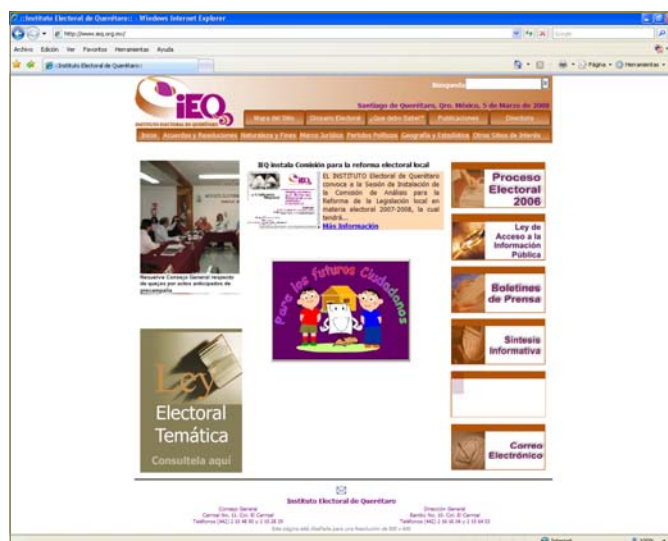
:: Instituto Electoral de Querétaro :: - Windows Internet Explorer

http://www.ieq.org.mx/

Archivo Edición Ver Favoritos Herramientas Ayuda

:: Instituto Electoral de Querétaro ::

Página Herramientas

Búsqueda

IEQ

INSTITUTO ELECTORAL DE QUERÉTARO

Santiago de Querétaro, Qro. México, 5 de Marzo de 2008

Mapa del Sitio Glosario Electoral ¿Qué debo Saber? Publicaciones Directorio

Inicio Acuerdos y Resoluciones Noticias y Fotos Marco Jurídico Partidos Políticos Geografía y Estadística Otros Sitios de Interés

IEQ instala Comisión para la reforma electoral local

EL INSTITUTO Electoral de Querétaro convoca a la Sesión de Instalación de la Comisión de Análisis para la Reforma de la Legislación local en materia electoral 2007-2008, la cual tendrá...

Más Información

Resuelve Consejo General respecto de quejas por actos anticipados de precampaña

Para los futuros Ciudadanos

Ley Electoral Temática

Consultela aquí

Proceso Electoral 2006

Ley de Acceso a la Información Pública

Boletines de Prensa

Síntesis Informativa

Correo Electrónico

Instituto Electoral de Querétaro

Consejo General
Carrizal No. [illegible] Col. El Carrizal
Teléfonos (442) 2 16 46 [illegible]

Dirección General
Bambú No. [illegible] Col. El Carrizal
Teléfonos (442) 2 16 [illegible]

Esta página está diseñada para una Resolución de 800 x 600

Internet